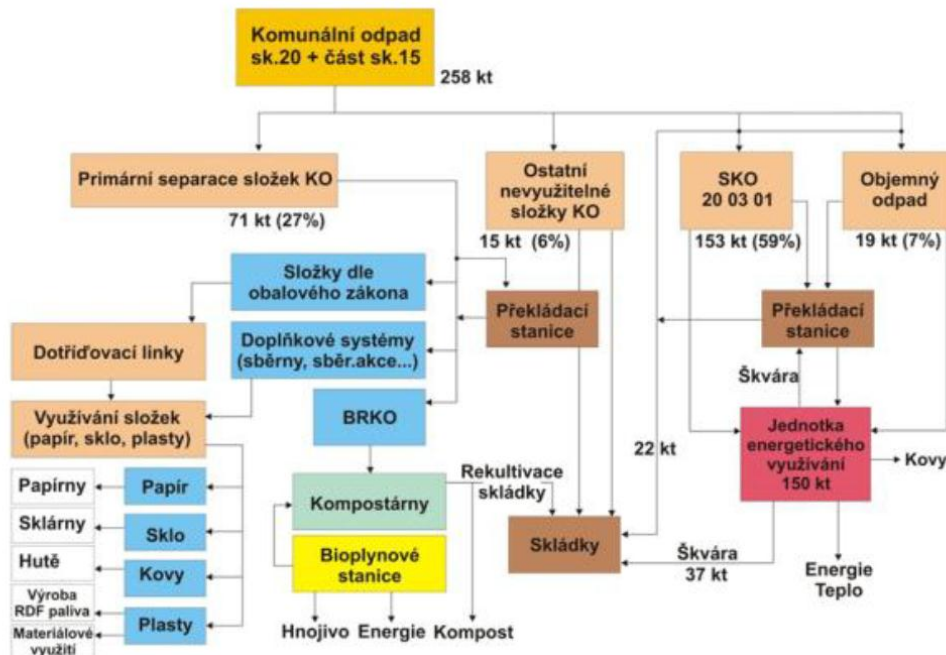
Komunální odpad sk.20 + část sk.15

258 kt

Primární separace složek KO

71 kt (27%)

Ostatní nevyužitelné složky KO

15 kt (6%)

SKO 20 03 01

153 kt (59%)

Objemný odpad

19 kt (7%)

Složky dle obalového zákona

Doplňkové systémy (sběrny, sběr.akce...)

Překládací stanice

Překládací stanice

Dotřiďovací linky

Škvára

Využívání složek (papír, sklo, plasty)

BRKO

22 kt

Jednotka energetického využívání 150 kt

Kovy

Papírny

Papír

Rekultivace skládky

Kompostárny

Sklárny

Sklo

Hutě

Kovy

Bioplynové stanice

Skládky

Škvára 37 kt

Výroba RDF paliva

Plasty

Energie Teplo

Materiálové využití

Hnojivo

Energie

Kompost